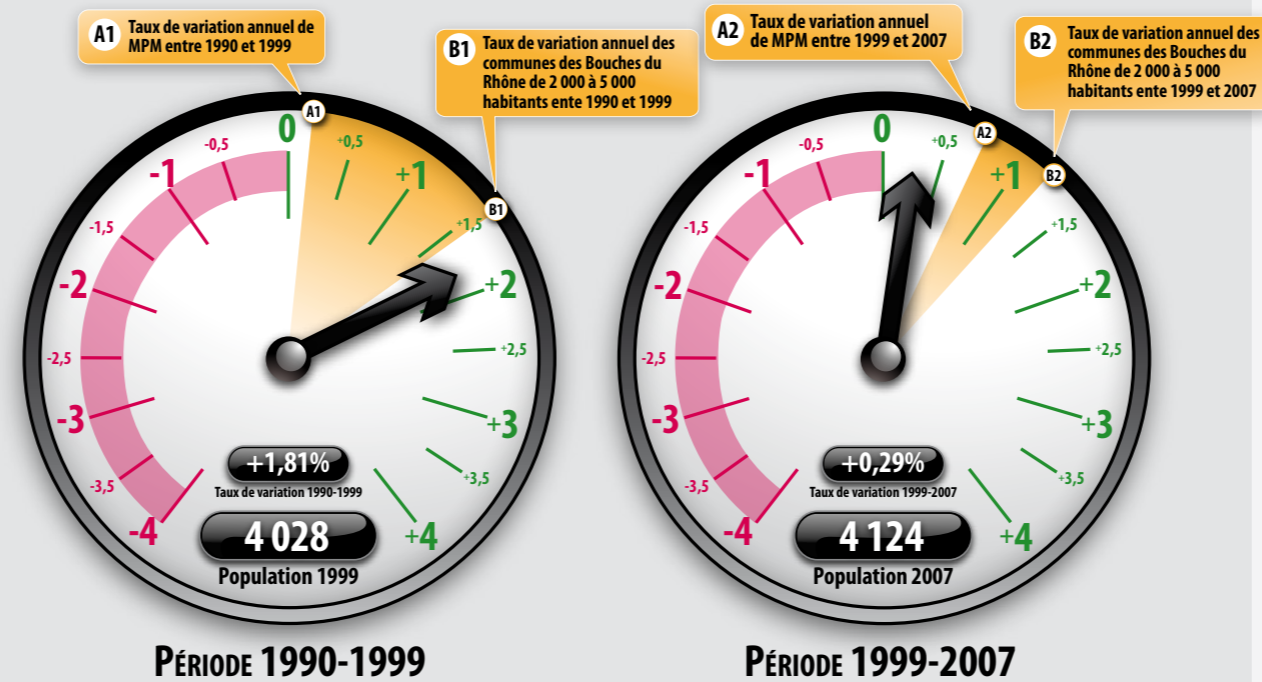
A1 Taux de variation annuel de MPM entre 1990 et 1999

B1 Taux de variation annuel des communes des Bouches du Rhône de 2 000 à 5 000 habitants ente 1990 et 1999

A1

0
-0,5
+0,5
-1
+1
B1
-1,5
+1,5
-2
+2
-2,5
+2,5
-3
+3
-3,5
+3,5
-4
+4

+1,81%
Taux de variation 1990-1999

4 028
Population 1999

PÉRIODE 1990-1999

A2 Taux de variation annuel de MPM entre 1999 et 2007

B2 Taux de variation annuel des communes des Bouches du Rhône de 2 000 à 5 000 habitants ente 1999 et 2007

A2
B2

0
-0,5
+0,5
-1
+1
-1,5
+1,5
-2
+2
-2,5
+2,5
-3
+3
-3,5
+3,5
-4
+4

+0,29%
Taux de variation 1999-2007

4 124
Population 2007

PÉRIODE 1999-2007